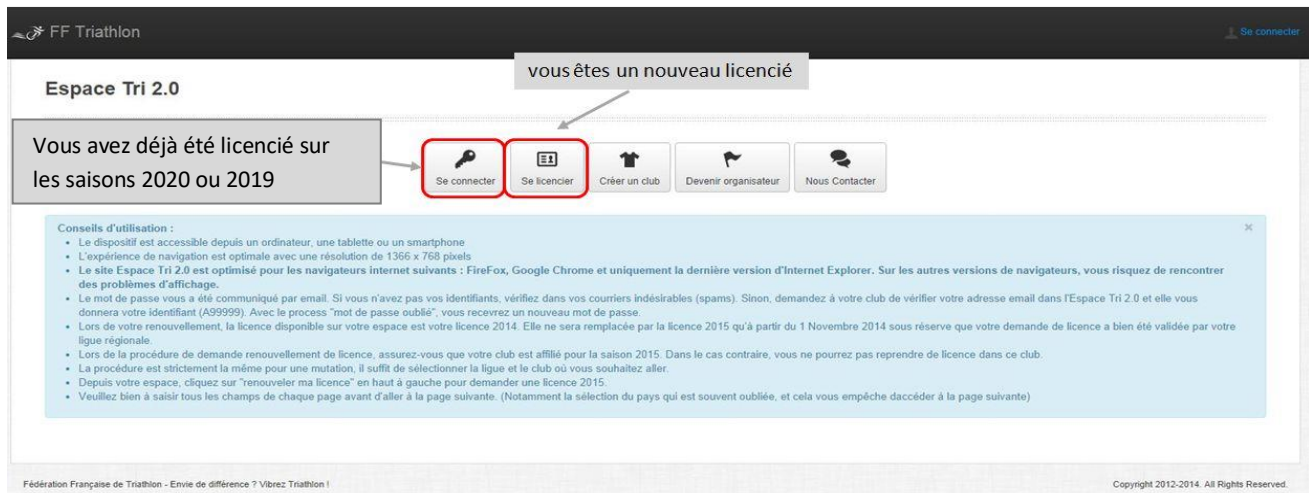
FF Triathlon

Se connecter

Espace Tri 2.0

vous êtes un nouveau licencié

Vous avez déjà été licencié sur les saisons 2020 ou 2019

Se connecter | Se licencier | Créer un club | Devenir organisateur | Nous Contacter

Conseils d'utilisation :
- Le dispositif est accessible depuis un ordinateur, une tablette ou un smartphone
- L'expérience de navigation est optimale avec une résolution de 1366 x 768 pixels
- Le site Espace Tri 2.0 est optimisé pour les navigateurs internet suivants : FireFox, Google Chrome et uniquement la dernière version d'Internet Explorer. Sur les autres versions de navigateurs, vous risquez de rencontrer des problèmes d'affichage.
- Le mot de passe vous a été communiqué par email. Si vous n'avez pas vos identifiants, vérifiez dans vos courriers indésirables (spams). Sinon, demandez à votre club de vérifier votre adresse email dans l'Espace Tri 2.0 et elle vous donnera votre identifiant (A99999). Avec le process "mot de passe oublié", vous recevrez un nouveau mot de passe.
- Lors de votre renouvellement, la licence disponible sur votre espace est votre licence 2014. Elle ne sera remplacée par la licence 2015 qu'à partir du 1 Novembre 2014 sous réserve que votre demande de licence a bien été validée par votre ligue régionale.
- Lors de la procédure de demande renouvellement de licence, assurez-vous que votre club est affilié pour la saison 2015. Dans le cas contraire, vous ne pourrez pas reprendre de licence dans ce club.
- La procédure est strictement la même pour une mutation, il suffit de sélectionner la ligue et le club où vous souhaitez aller.
- Depuis votre espace, cliquez sur "renouveler ma licence" en haut à gauche pour demander une licence 2015.
- Veuillez bien à saisir tous les champs de chaque page avant d'aller à la page suivante. (Notamment la sélection du pays qui est souvent oubliée, et cela vous empêche daccéder à la page suivante)

Fédération Française de Triathlon - Envie de différence ? Vibrez Triathlon !

Copyright 2012-2014. All Rights Reserved.